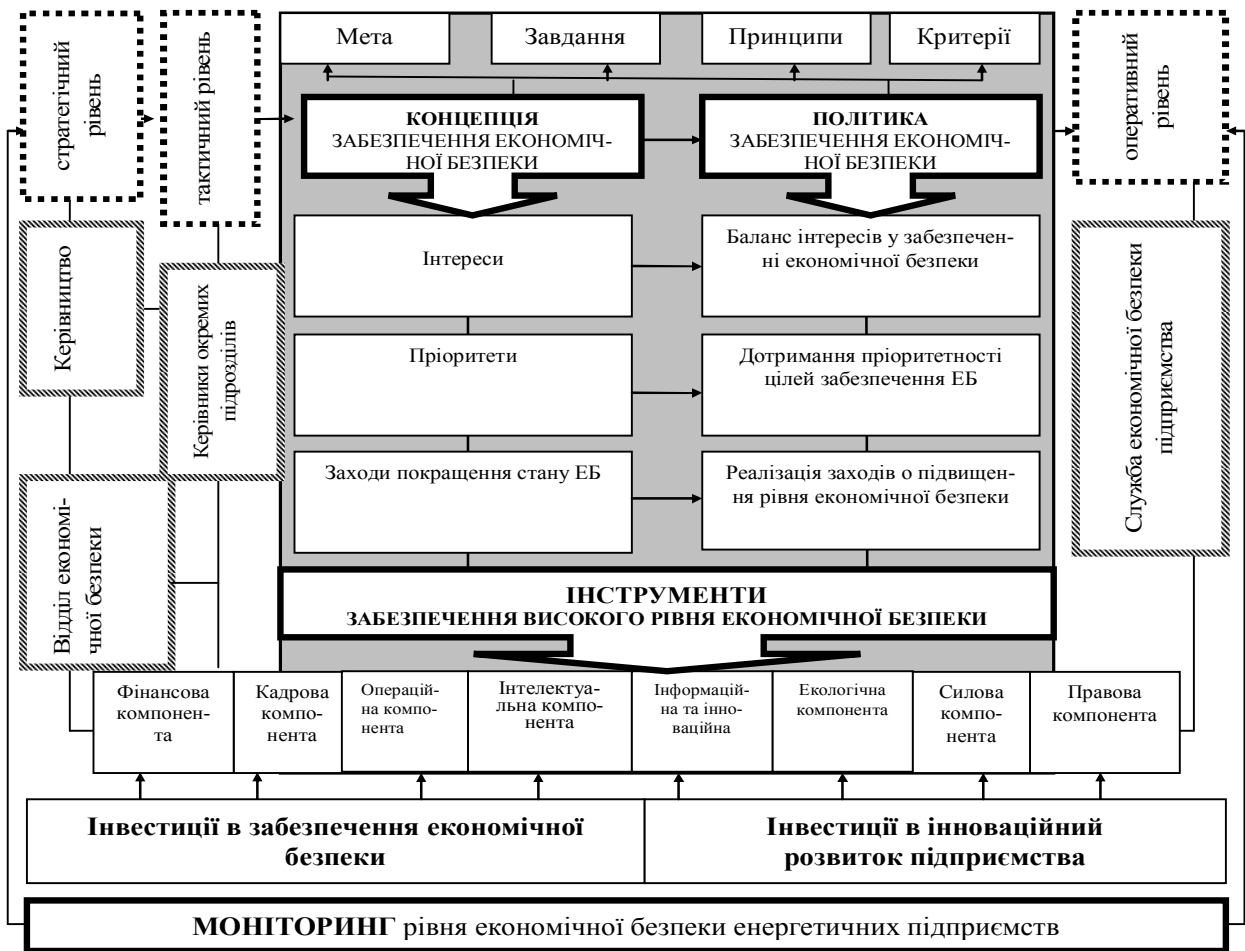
стратегічний рівень

тактичний рівень

Мета

Завдання

Принципи

Критерії

оперативний рівень

КОНЦЕПЦІЯ
ЗАБЕЗПЕЧЕННЯ ЕКОНОМІЧНОЇ БЕЗПЕКИ

ПОЛІТИКА
ЗАБЕЗПЕЧЕННЯ ЕКОНОМІЧНОЇ БЕЗПЕКИ

Керівництво

Керівники окремих підрозділів

Інтереси

Баланс інтересів у забезпеченні економічної безпеки

Пріоритети

Дотримання пріоритетності цілей забезпечення ЕБ

Заходи покращення стану ЕБ

Реалізація заходів о підвищення рівня економічної безпеки

Служба економічної безпеки підприємства

Відділ економічної безпеки

ІНСТРУМЕНТИ
ЗАБЕЗПЕЧЕННЯ ВИСОКОГО РІВНЯ ЕКОНОМІЧНОЇ БЕЗПЕКИ

Фінансова компонента

Кадрова компонента

Операційна компонента

Інтелектуальна компонента

Інформаційна та інноваційна

Екологічна компонента

Силова компонента

Правова компонента

Інвестиції в забезпечення економічної безпеки

Інвестиції в інноваційний розвиток підприємства

МОНІТОРИНГ рівня економічної безпеки енергетичних підприємств